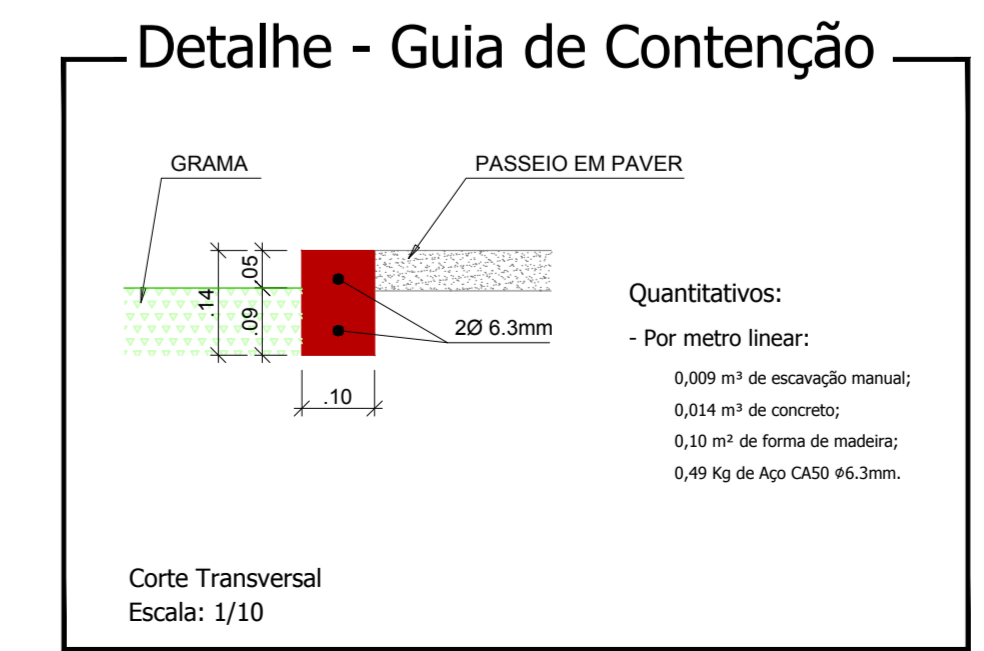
Detalhe - Guia de Contenção

GRAMA

PASSEIO EM PAVER

.14

.05

.09

2Ø 6.3mm

.10

Quantitativos:

- Por metro linear:

0,009 m³ de escavação manual;

0,014 m³ de concreto;

0,10 m² de forma de madeira;

0,49 Kg de Aço CA50 ϕ6.3mm.

Corte Transversal
Escala: 1/10